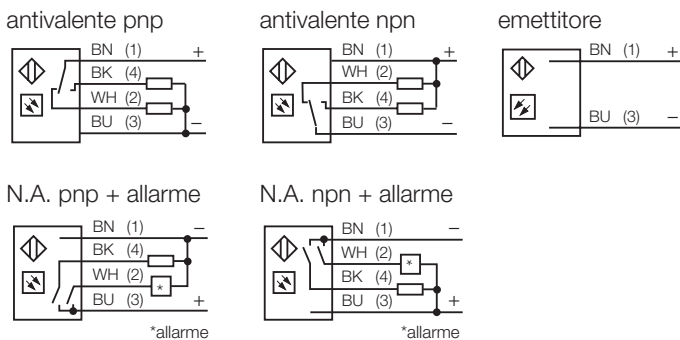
antivalente pnp

BN (1) +
BK (4)
WH (2)
BU (3) –

antivalente npn

BN (1) +
WH (2)
BK (4)
BU (3) –

emettitore

BN (1) +
BU (3) –

N.A. pnp + allarme

BN (1) –
BK (4)
WH (2) *
BU (3) +

*allarme

N.A. npn + allarme

BN (1) –
WH (2) *
BK (4)
BU (3) +

*allarme